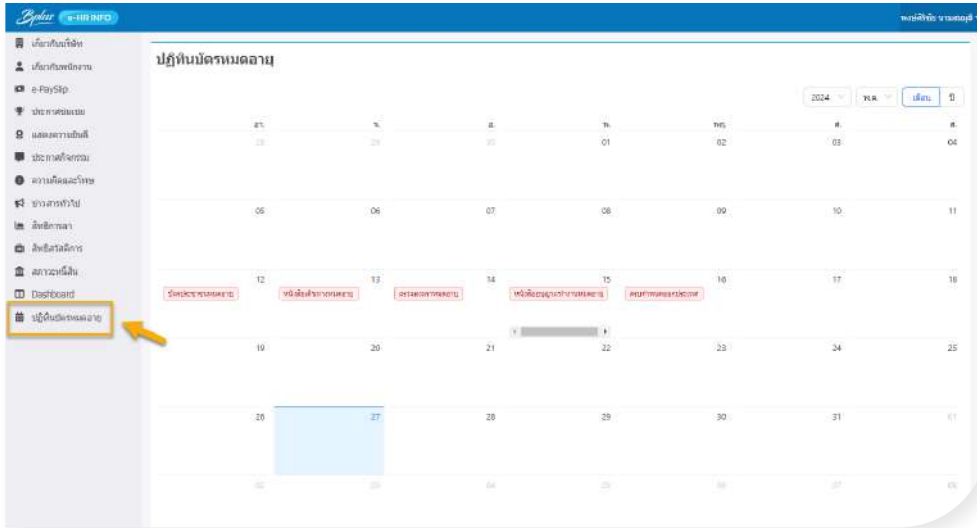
Bplus e-HR INFO

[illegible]

เกี่ยวกับบริษัท
เกี่ยวกับพนักงาน
e-PaySlip
ประกาศชมเชย
แสดงความยินดี
ประกาศกิจกรรม
ความคิดและโทษ
ข่าวสารทั่วไป
สิทธิการลา
สิทธิสวัสดิการ
สถานะหนี้สิน
Dashboard
ปฏิทินบัตรหมดอายุ

ปฏิทินบัตรหมดอายุ

2024 พ.ศ. เดือน ปี

| อา. | จ. | อ. | พ. | พฤ. | ศ. | ส. |
|---|---|---|---|---|---|---|
| 28 | 29 | 30 | 01 | 02 | 03 | 04 |
| 05 | 06 | 07 | 08 | 09 | 10 | 11 |
| 12 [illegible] | 13 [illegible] | 14 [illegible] | 15 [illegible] | 16 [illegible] | 17 | 18 |
| 19 | 20 | 21 | 22 | 23 | 24 | 25 |
| 26 | 27 | 28 | 29 | 30 | 31 | 01 |
| 02 | 03 | 04 | 05 | 06 | 07 | 08 |